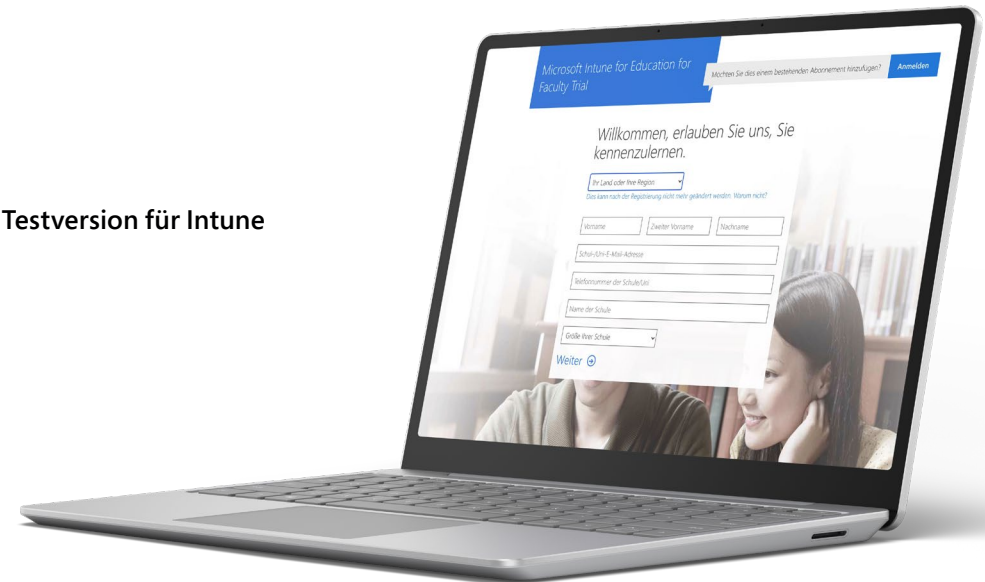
Testversion für Intune

Microsoft Intune for Education for Faculty Trial

Möchten Sie dies einem bestehenden Abonnement hinzufügen?

Anmelden

Willkommen, erlauben Sie uns, Sie kennenzulernen.

Ihr Land oder Ihre Region

Dies kann nach der Registrierung nicht mehr geändert werden. Warum nicht?

Vorname

Zweiter Vorname

Nachname

Schul-/Uni-E-Mail-Adresse

Telefonnummer der Schule/Uni

Name der Schule

Größe Ihrer Schule

Weiter